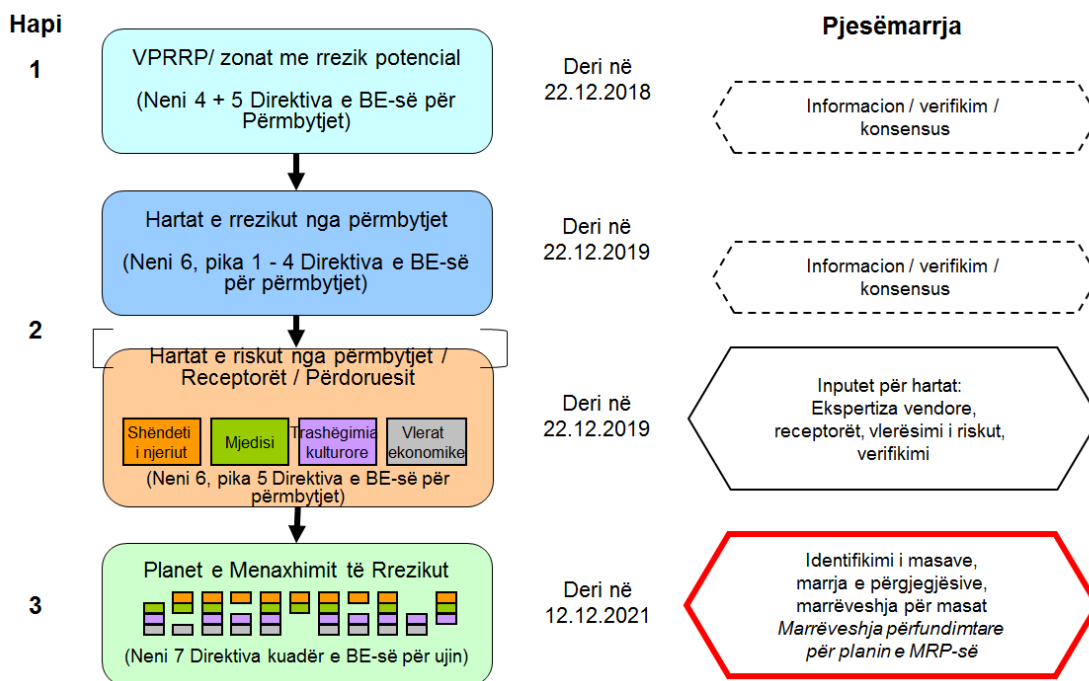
Hapi

Pjesëmarrja

1

VPRRP/ zonat me rrezik potencial

(Neni 4 + 5 Direktiva e BE-së për Përmbytjet)

Deri në 22.12.2018

Informacion / verifikim / konsensus

Hartat e rrezikut nga përmbytjet

(Neni 6, pika 1 - 4 Direktiva e BE-së për përmbytjet)

Deri në 22.12.2019

Informacion / verifikim / konsensus

2

Hartat e riskut nga përmbytjet / Receptorët / Përdoruesit

Shëndeti i njeriut

Mjedisi

Trashëgimia kulturore

Vlerat ekonomike

(Neni 6, pika 5 Direktiva e BE-së për përmbytjet)

Deri në 22.12.2019

Inputet për hartat: Ekspertiza vendore, receptorët, vlerësimi i riskut, verifikimi

3

Planet e Menaxhimit të Rrezikut

(Neni 7 Direktiva kuadër e BE-së për ujin)

Deri në 12.12.2021

Identifikimi i masave, marrja e përgjegjësive, marrëveshja për masat
*Marrëveshja përfundimtare për planin e MRP-së*